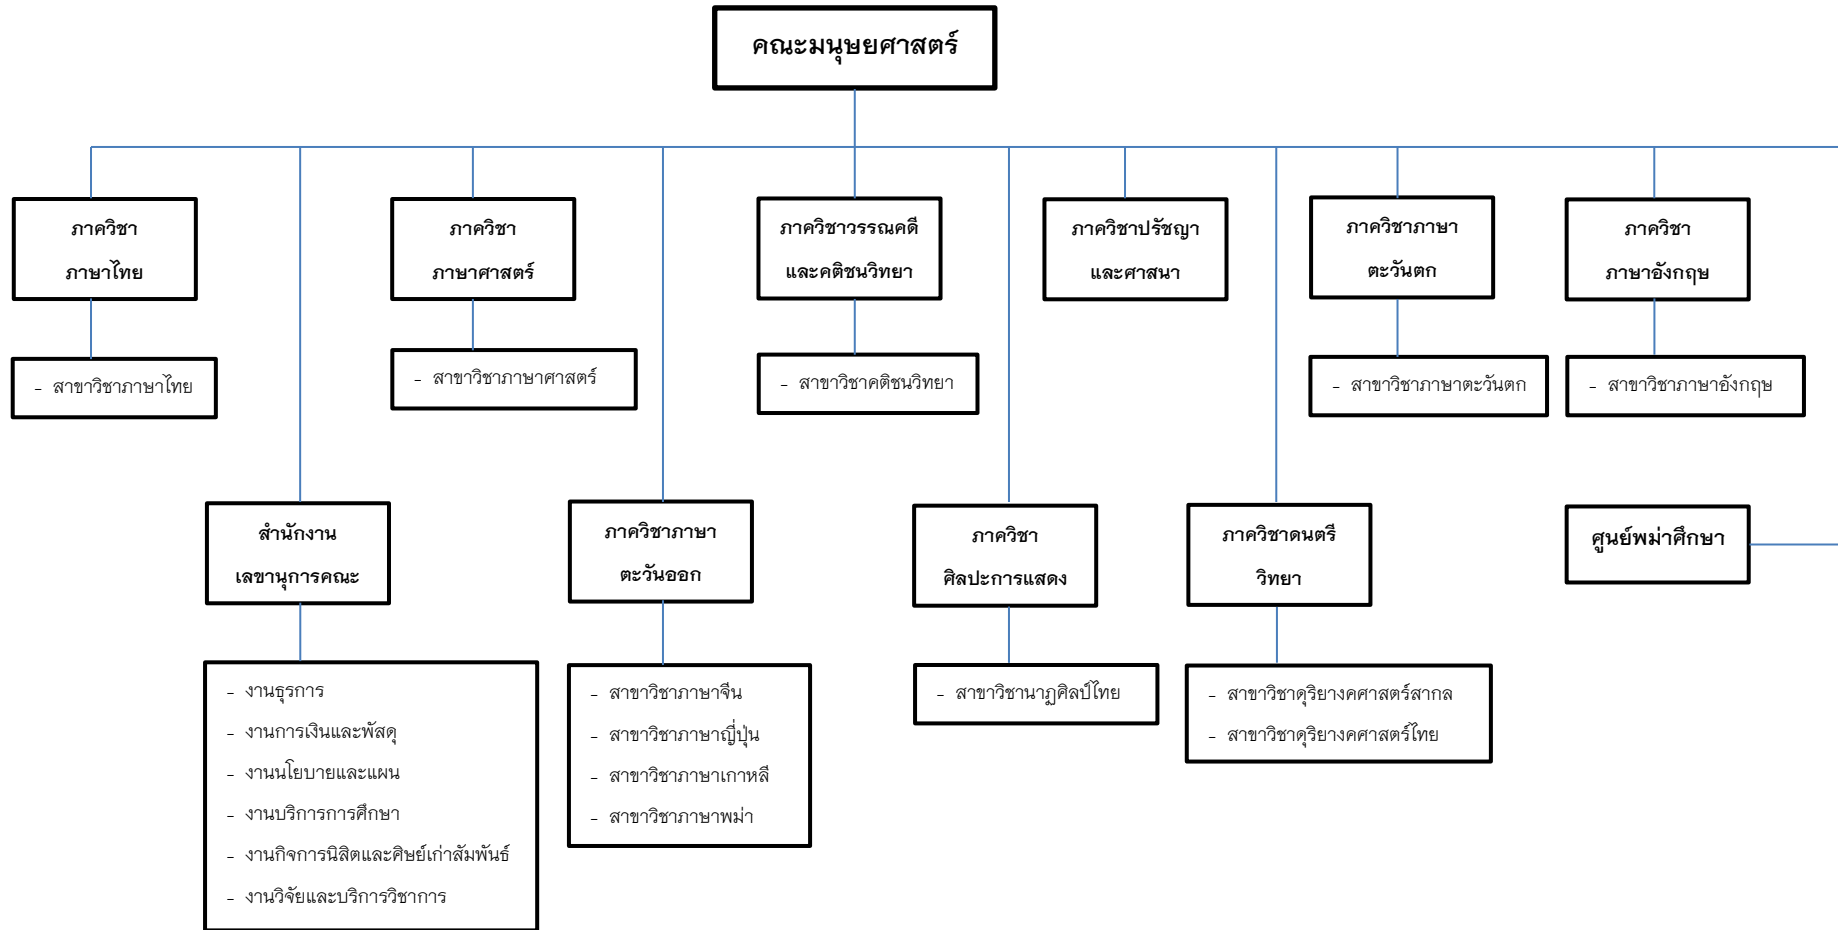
คณะมนุษยศาสตร์

ภาควิชา ภาษาไทย

- สาขาวิชาภาษาไทย

ภาควิชา ภาษาศาสตร์

- สาขาวิชาภาษาศาสตร์

ภาควิชาวรรณคดีและคติชนวิทยา

- สาขาวิชาคติชนวิทยา

ภาควิชาปรัชญาและศาสนา

ภาควิชาภาษาตะวันตก

- สาขาวิชาภาษาตะวันตก

ภาควิชา ภาษาอังกฤษ

- สาขาวิชาภาษาอังกฤษ

สำนักงาน เลขานุการคณะ

- งานธุรการ
- งานการเงินและพัสดุ
- งานนโยบายและแผน
- งานบริการการศึกษา
- งานกิจการนิสิตและศิษย์เก่าสัมพันธ์
- งานวิจัยและบริการวิชาการ

ภาควิชาภาษาตะวันออก

- สาขาวิชาภาษาจีน
- สาขาวิชาภาษาญี่ปุ่น
- สาขาวิชาภาษาเกาหลี
- สาขาวิชาภาษาพม่า

ภาควิชา ศิลปะการแสดง

- สาขาวิชานาฏศิลป์ไทย

ภาควิชาดนตรีวิทยา

- สาขาวิชาดุริยางคศาสตร์สากล
- สาขาวิชาดุริยางคศาสตร์ไทย

ศูนย์พม่าศึกษา